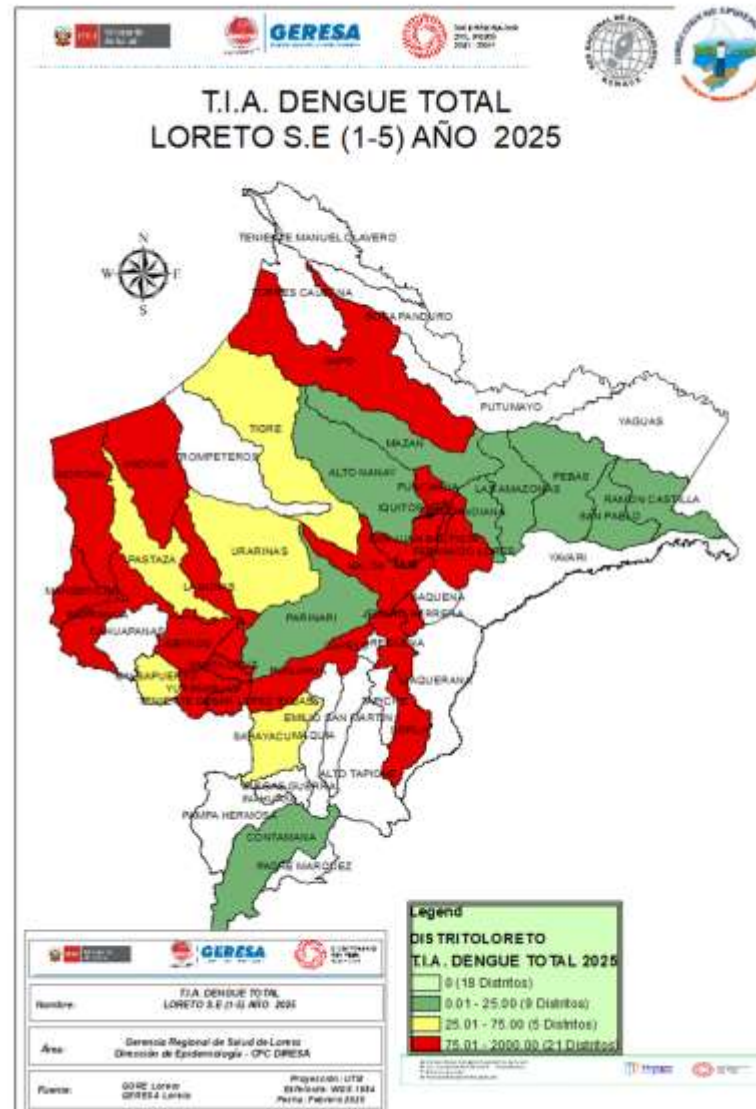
GERESA

T.I.A. DENGUE TOTAL
LORETO S.E (1-5) AÑO 2025

N
W E
S

TENIENTE MANUEL CLAVERO
TORRES CAUSANA
ROSA PANDURO
NAPO
PUTUMAYO
YAGUAS
TIGRE
MAZAN
TROMPETEROS
ALTO NANAY
PUNCHANA
LAS AMAZONAS
PEBAS
RAMON CASTILLA
IQUITOS
INDIANA
SAN PABLO
BELEN
SAN JUAN BAUTISTA
FERNANDO LORES
YAVARI
PASTAZA
URARINAS
NAUTA
LAGUNAS
SAQUENA
JENARO HERRERA
PARINARI
MANSERICHE
CAHUAPANAS
REQUENA
MORONA
URARINAS
YURIMAGUAS
YAQUERANA
BALSAPUERTO
TENIENTE CESAR LOPEZ ROJAS
EMILIO SAN MARTIN
SOPLIN
SARAYACU
MAQUIA
ALTO TAPICHE
VARGAS GUERRA
INAHUAYA
PAMPA HERMOSA
CONTAMANA
PADRE MARQUEZ

GERESA
Nombre: T.I.A. DENGUE TOTAL LORETO S.E (1-5) AÑO 2025
Área: Gerencia Regional de Salud de Loreto Dirección de Epidemiología - CPC DIRESA
Fuente: GORE Loreto GERESA Loreto
Proyección: UTM Elipsoide: WGS 1984 Fecha: Febrero 2025

Legend
DISTRITOLORETO
T.I.A. DENGUE TOTAL 2025
0 (18 Distritos)
0.01 - 25.00 (9 Distritos)
25.01 - 75.00 (5 Distritos)
75.01 - 2000.00 (21 Distritos)